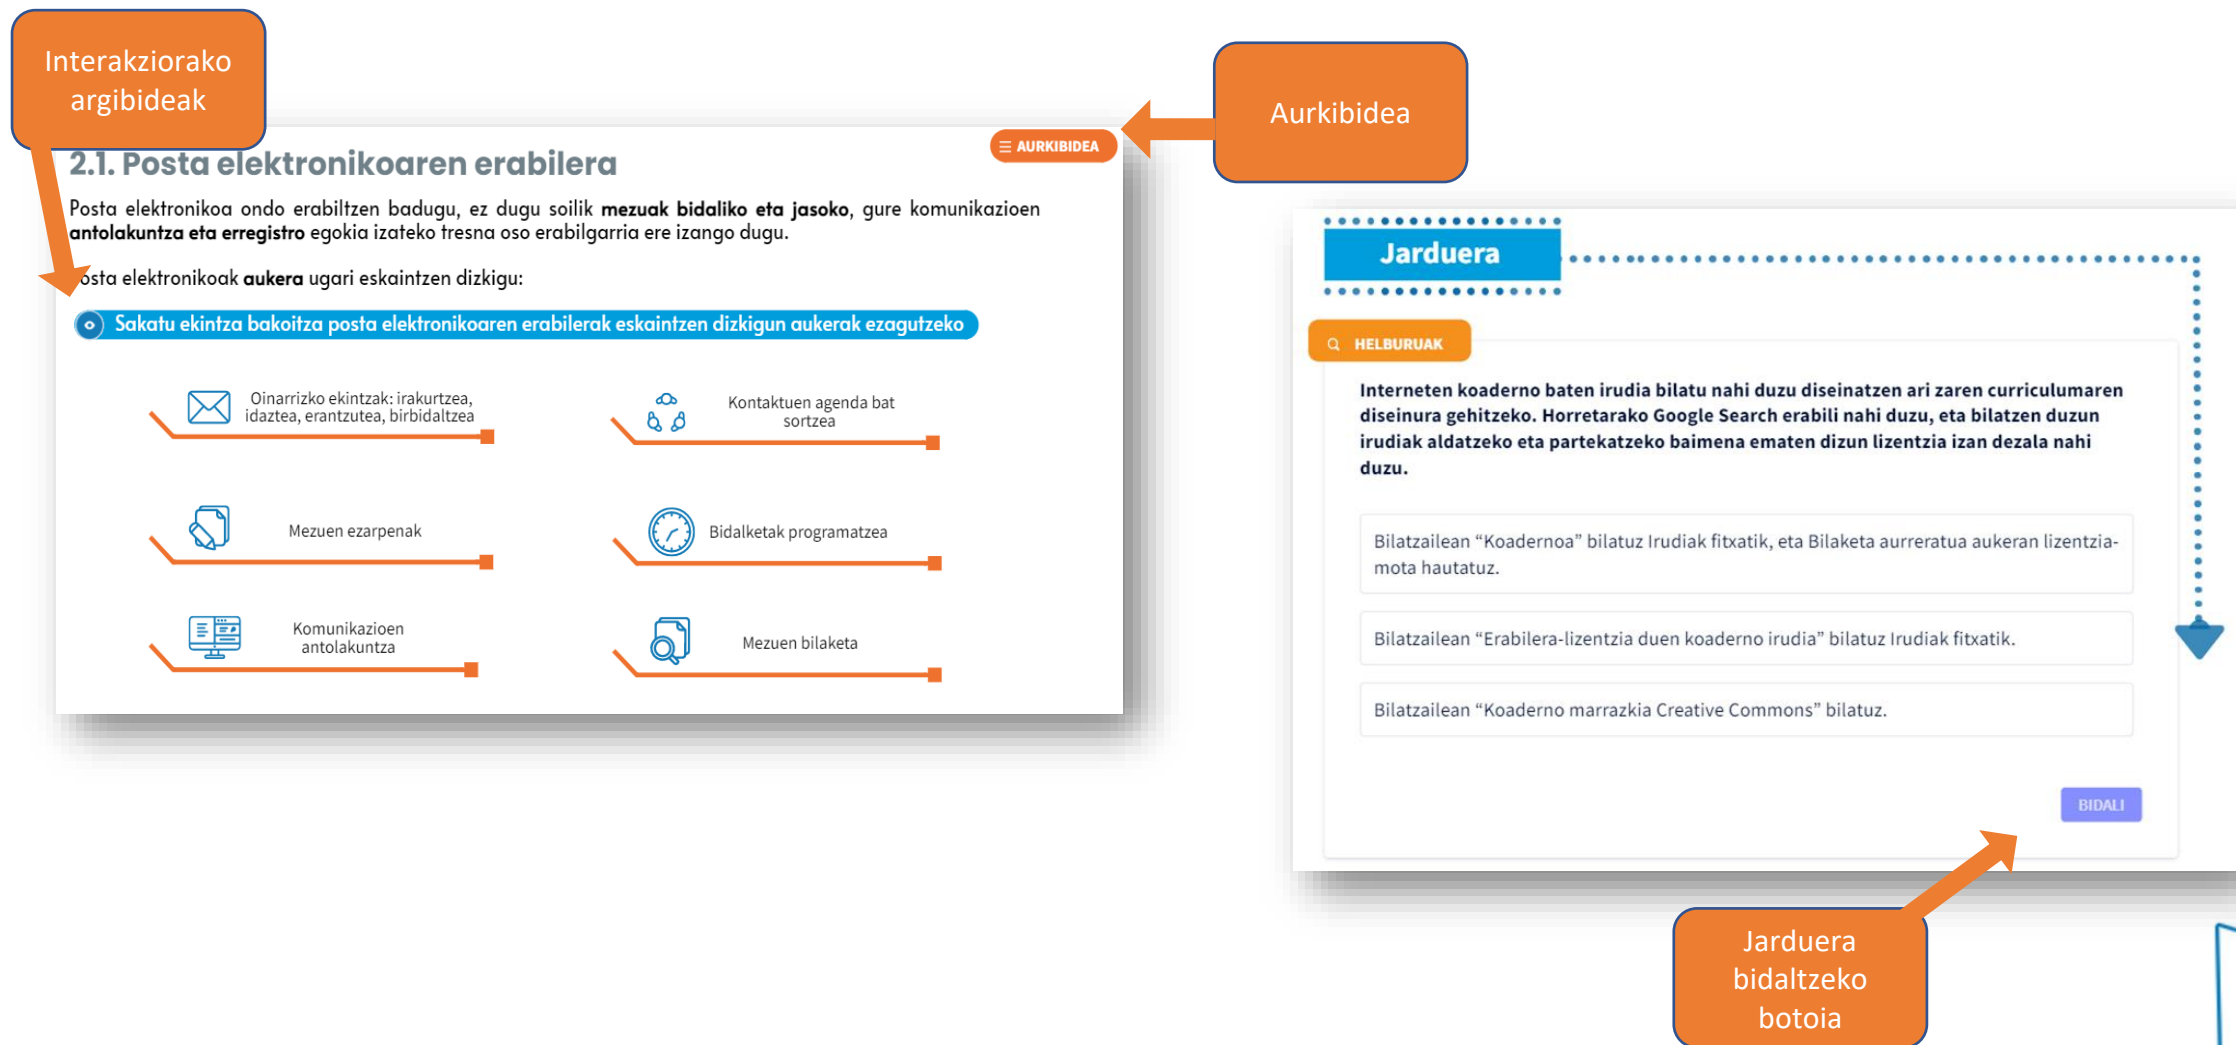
Interakziorako argibideak

Aurkibidea

AURKIBIDEA

2.1. Posta elektronikoaren erabilera

Posta elektronikoa ondo erabiltzen badugu, ez dugu soilik **mezuak bidaliko eta jasoko**, gure komunikazioen **antolakuntza eta erregistro** egokia izateko tresna oso erabilgarria ere izango dugu.

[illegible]osta elektronikoak **aukera** ugari eskaintzen dizkigu:

Sakatu ekintza bakoitza posta elektronikoaren erabilerak eskaintzen dizkigun aukerak ezagutzeko

Oinarrizko ekintzak: irakurtzea, idaztea, erantzutea, birbidaltzea

Kontaktuen agenda bat sortzea

Mezuen ezarpenak

Bidalketak programatzea

Komunikazioen antolakuntza

Mezuen bilaketa

Jarduera

HELBURUAK

Interneten koaderno baten irudia bilatu nahi duzu diseinatzen ari zaren curriculumaren diseinura gehitzeko. Horretarako Google Search erabili nahi duzu, eta bilatzen duzun irudiak aldatzeko eta partekatzeko baimena ematen dizun lizentzia izan dezala nahi duzu.

Bilatzailean “Koadernoa” bilatuz Irudiak fitxatik, eta Bilaketa aurreratua aukeran lizentzia-mota hautatuz.

Bilatzailean “Erabilera-lizentzia duen koaderno irudia” bilatuz Irudiak fitxatik.

Bilatzailean “Koaderno marrazkia Creative Commons” bilatuz.

BIDALI

Jarduera bidaltzeko botoia